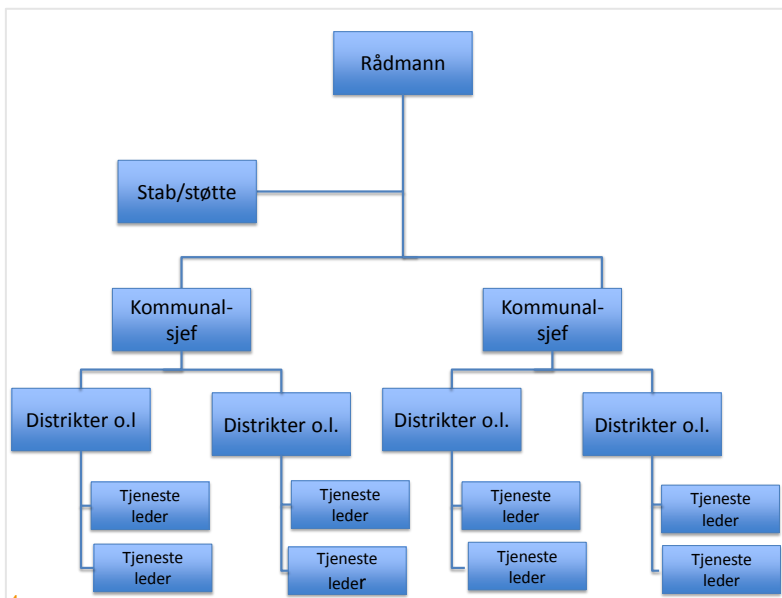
Rådmann

Stab/støtte

Kommunal-sjef

Kommunal-sjef

Distrikter o.l

Distrikter o.l.

Distrikter o.l.

Distrikter o.l.

Tjeneste leder

Tjeneste leder

Tjeneste leder

Tjeneste leder

Tjeneste leder

Tjeneste leder

Tjeneste leder

Tjeneste leder